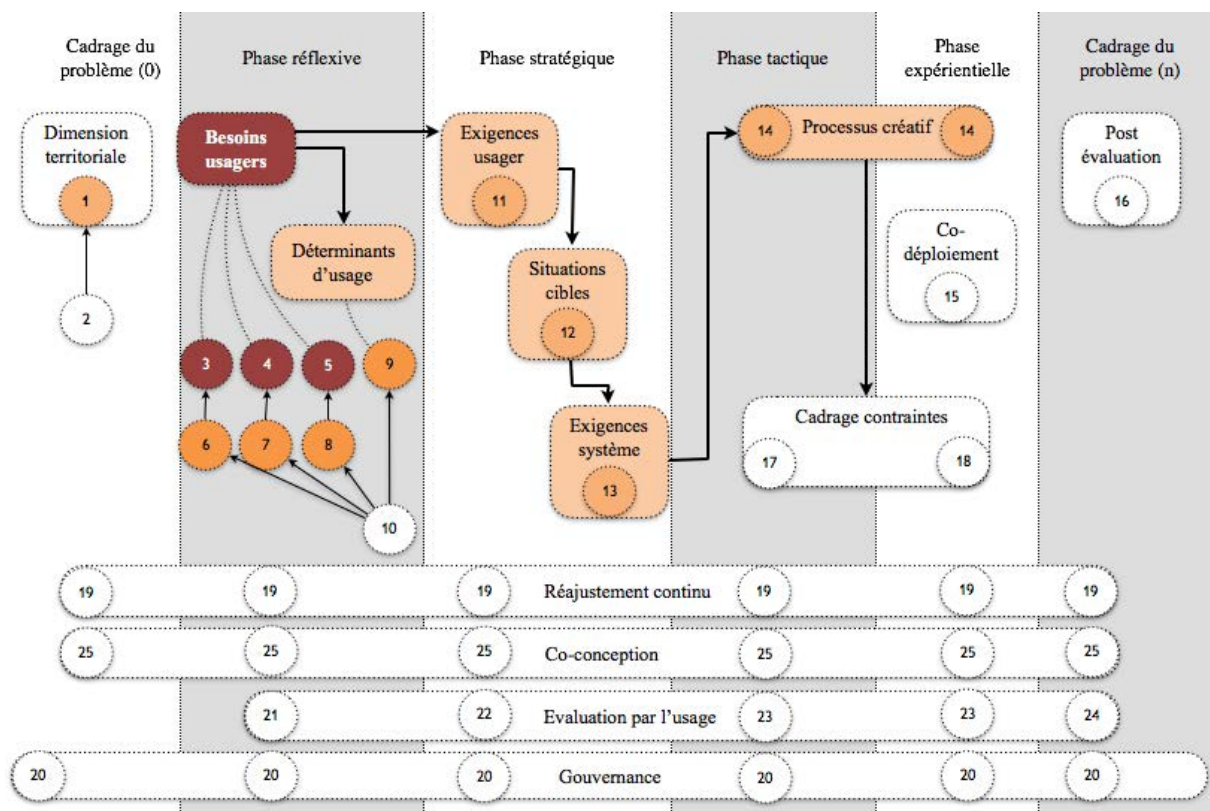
Cadrage du problème (0)

Phase réflexive

Phase stratégique

Phase tactique

Phase expérientielle

Cadrage du problème (n)

Dimension territoriale

1

2

Besoins usagers

Déterminants d'usage

3 4 5 9

6 7 8

10

Exigences usager

11

Situations cibles

12

Exigences système

13

14 Processus créatif 14

Co-déploiement

15

Cadrage contraintes

17 18

Post évaluation

16

19 19 19 Réajustement continu 19 19 19

25 25 25 Co-conception 25 25 25

21 22 Evaluation par l'usage 23 23 24

20 20 20 Gouvernance 20 20 20